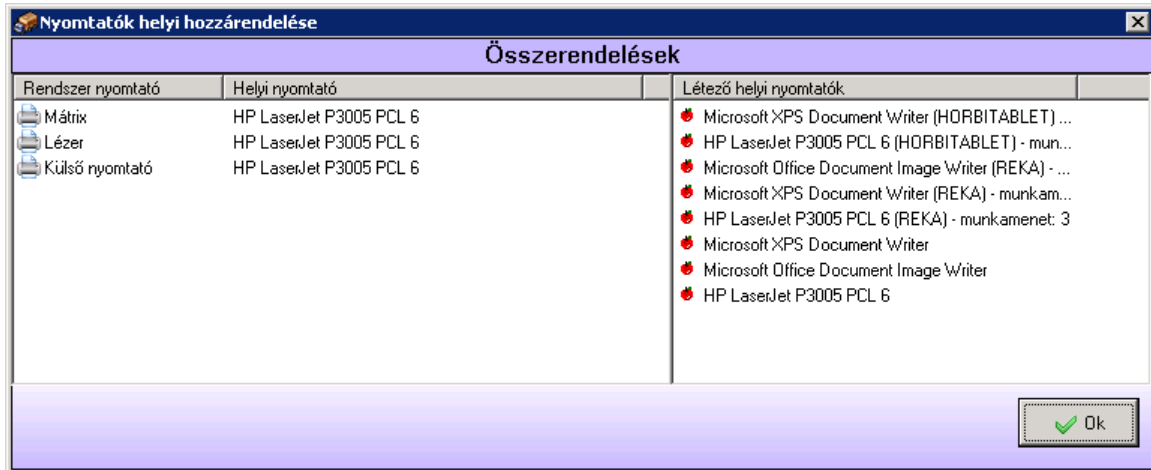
Nyomtatók helyi hozzárendelése

Összerendelések

| Rendszer nyomtató | Helyi nyomtató |
|---|---|
| Mátrix | HP LaserJet P3005 PCL 6 |
| Lézer | HP LaserJet P3005 PCL 6 |
| Külső nyomtató | HP LaserJet P3005 PCL 6 |

| Létező helyi nyomtatók |
|---|
| Microsoft XPS Document Writer (HORBITABLET) ... |
| HP LaserJet P3005 PCL 6 (HORBITABLET) - mun... |
| Microsoft Office Document Image Writer (REKA) - ... |
| Microsoft XPS Document Writer (REKA) - munkam... |
| HP LaserJet P3005 PCL 6 (REKA) - munkamenet: 3 |
| Microsoft XPS Document Writer |
| Microsoft Office Document Image Writer |
| HP LaserJet P3005 PCL 6 |

Ok